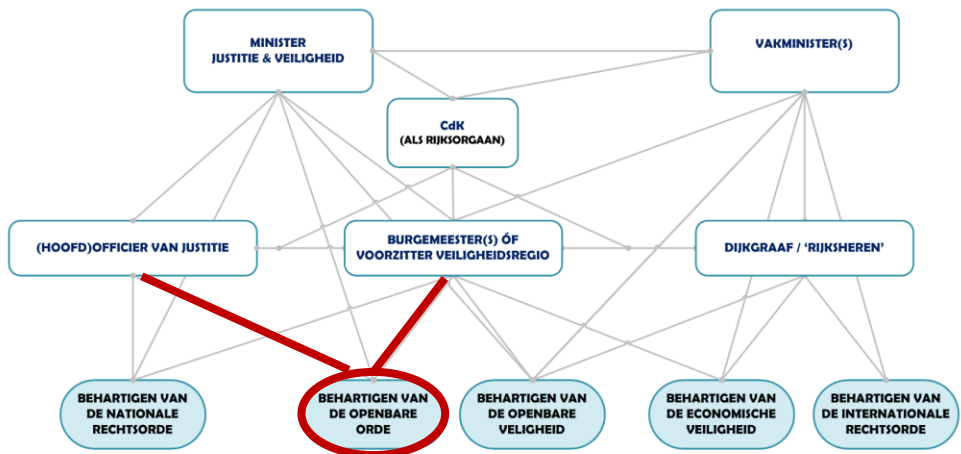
MINISTER
JUSTITIE & VEILIGHEID

VAKMINISTER(S)

CdK
(ALS RIJKSORGAAN)

(HOOFD)OFFICIER VAN JUSTITIE

BURGEMEESTER(S) ÓF
VOORZITTER VEILIGHEIDSREGIO

DIJKGRAAF / 'RIJKSHEREN'

BEHARTIGEN VAN
DE NATIONALE
RECHTSORDE

BEHARTIGEN VAN
DE OPENBARE
ORDE

BEHARTIGEN VAN
DE OPENBARE
VEILIGHEID

BEHARTIGEN VAN
DE ECONOMISCHE
VEILIGHEID

BEHARTIGEN VAN
DE INTERNATIONALE
RECHTSORDE